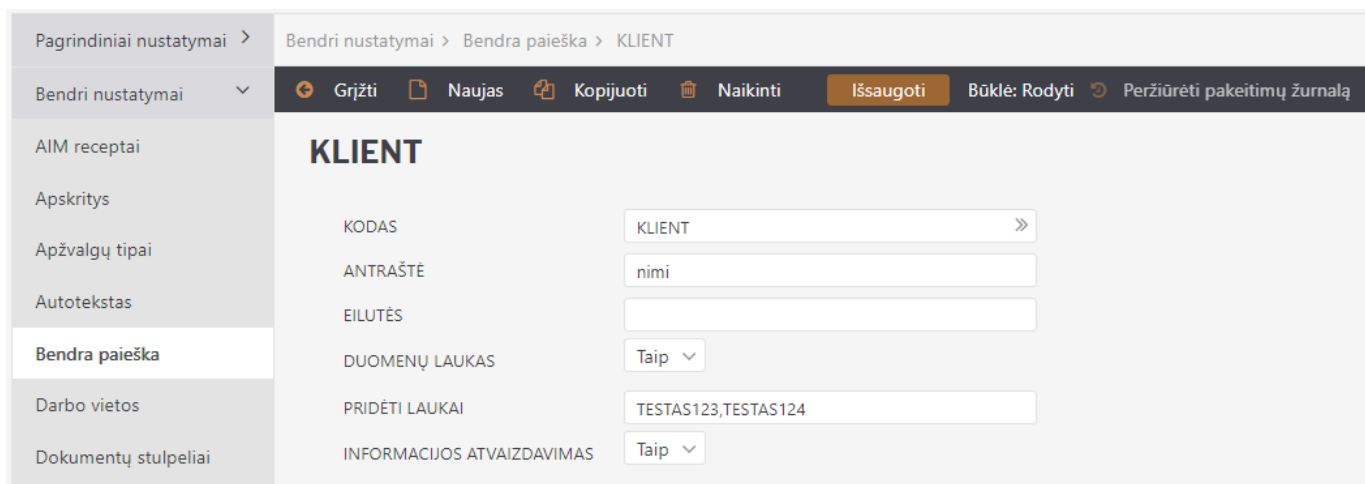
Pagrindiniai nustatymai
Bendri nustatymai
AIM receptai
Apskritys
Apžvalgų tipai
Autotekstas
Bendra paieška
Darbo vietos
Dokumentų stulpeliai

Bendri nustatymai > Bendra paieška > KLIENT

Grįžti Naujas Kopijuoti Naikinti Išsaugoti Būklė: Rodyti Peržiūrėti pakeitimų žurnalą

KLIENT

| | |
|---|---|
| KODAS | KLIENT |
| ANTRAŠTĖ | nimi |
| EILUTĖS | |
| DUOMENŲ LAUKAS | Taip |
| PRIDĖTI LAUKAI | TESTAS123,TESTAS124 |
| INFORMACIJOS ATVAIZDAVIMAS | Taip |